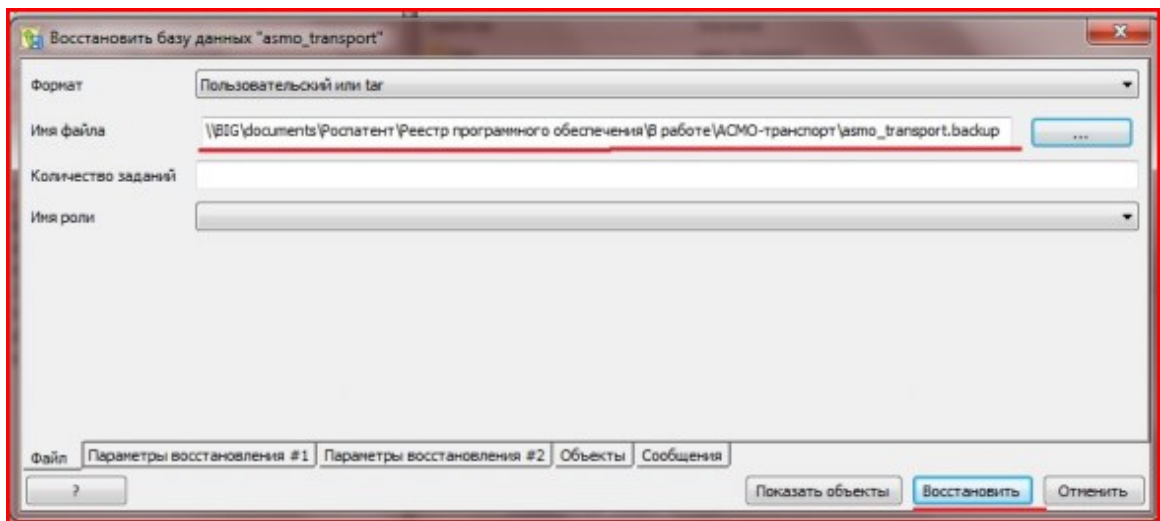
Восстановить базу данных "asmo_transport"

Формат
Пользовательский или tar

Имя файла
\\BIG\documents\Роспатент\Реестр программного обеспечения\В работе\АСМО-транспорт\asmo_transport.backup
...

Количество заданий

Имя роли

Файл
Параметры восстановления #1
Параметры восстановления #2
Объекты
Сообщения

?
Показать объекты
Восстановить
Отменить